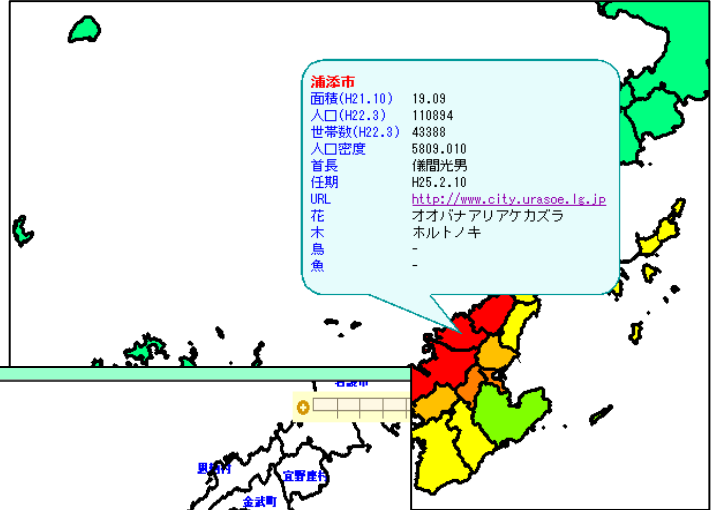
浦添市

| | |
|---|---|
| 面積(H21.10) | 19.09 |
| 人口(H22.3) | 110894 |
| 世帯数(H22.3) | 43388 |
| 人口密度 | 5809.010 |
| 首長 | 儀間光男 |
| 任期 | H25.2.10 |
| URL | http://www.city.urasoe.lg.jp |
| 花 | オオバナアリアケカズラ |
| 木 | ホルトノキ |
| 鳥 | - |
| 魚 | - |

名護市
恩納村
宜野座村
金武町